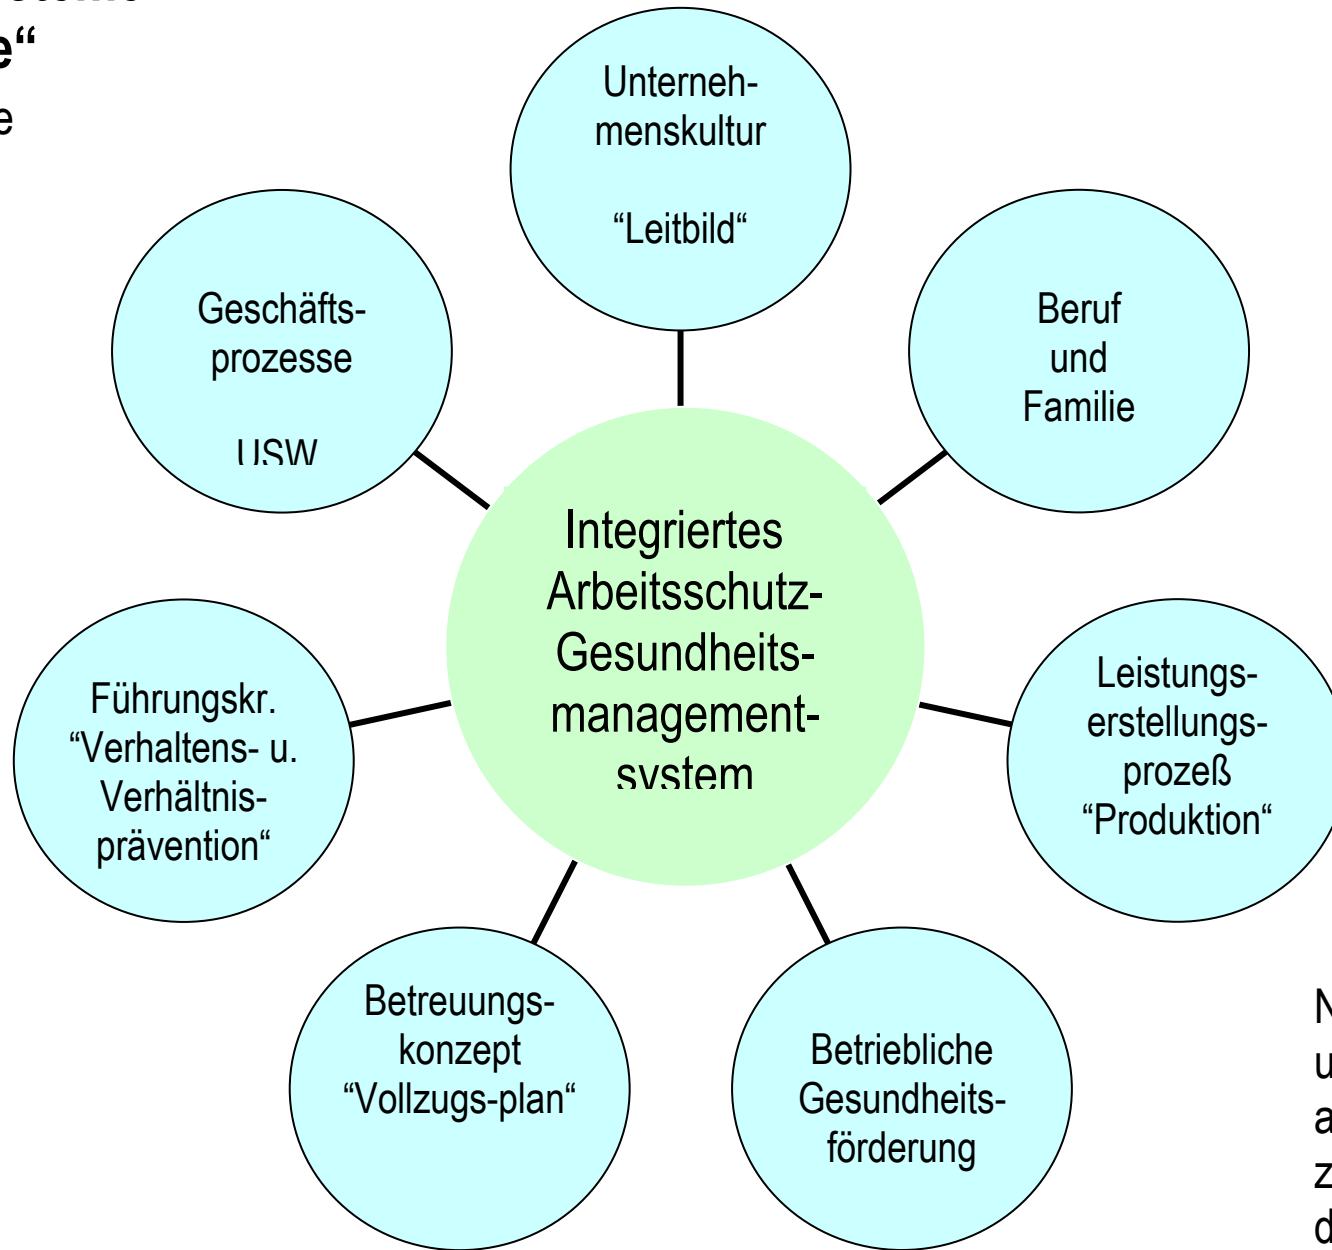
e“
e

Unternehmenskultur

“Leitbild“

Geschäftsprozesse

USW

Beruf und Familie

Integriertes Arbeitsschutz-Gesundheits-management-system

Führungskr. “Verhaltens- u. Verhältnisprävention“

Leistungserstellungsprozeß “Produktion“

Betreuungskonzept “Vollzugs-plan“

Betriebliche Gesundheitsförderung

N
u
a
z
d